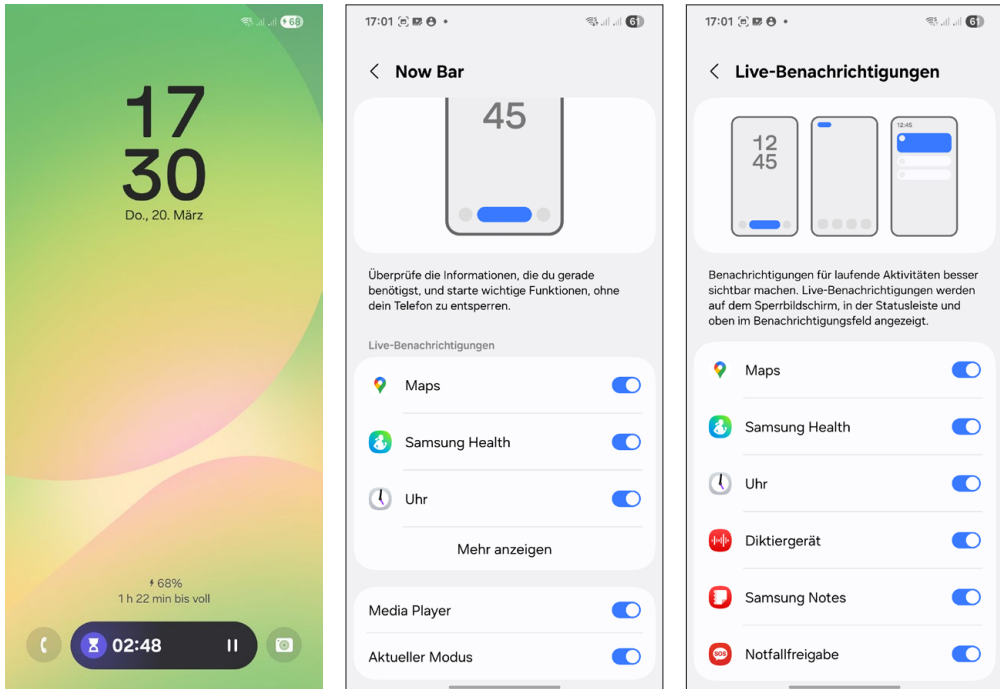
68

17
30
Do., 20. März

68%
1 h 22 min bis voll

02:48

17:01

61

Now Bar

45

Überprüfe die Informationen, die du gerade benötigst, und starte wichtige Funktionen, ohne dein Telefon zu entsperren.

Live-Benachrichtigungen

Maps

Samsung Health

Uhr

Mehr anzeigen

Media Player

Aktueller Modus

17:01

61

Live-Benachrichtigungen

12
45

12:45

Benachrichtigungen für laufende Aktivitäten besser sichtbar machen. Live-Benachrichtigungen werden auf dem Sperrbildschirm, in der Statusleiste und oben im Benachrichtigungsfeld angezeigt.

Maps

Samsung Health

Uhr

Diktiergerät

Samsung Notes

SOS

Notfallfreigabe